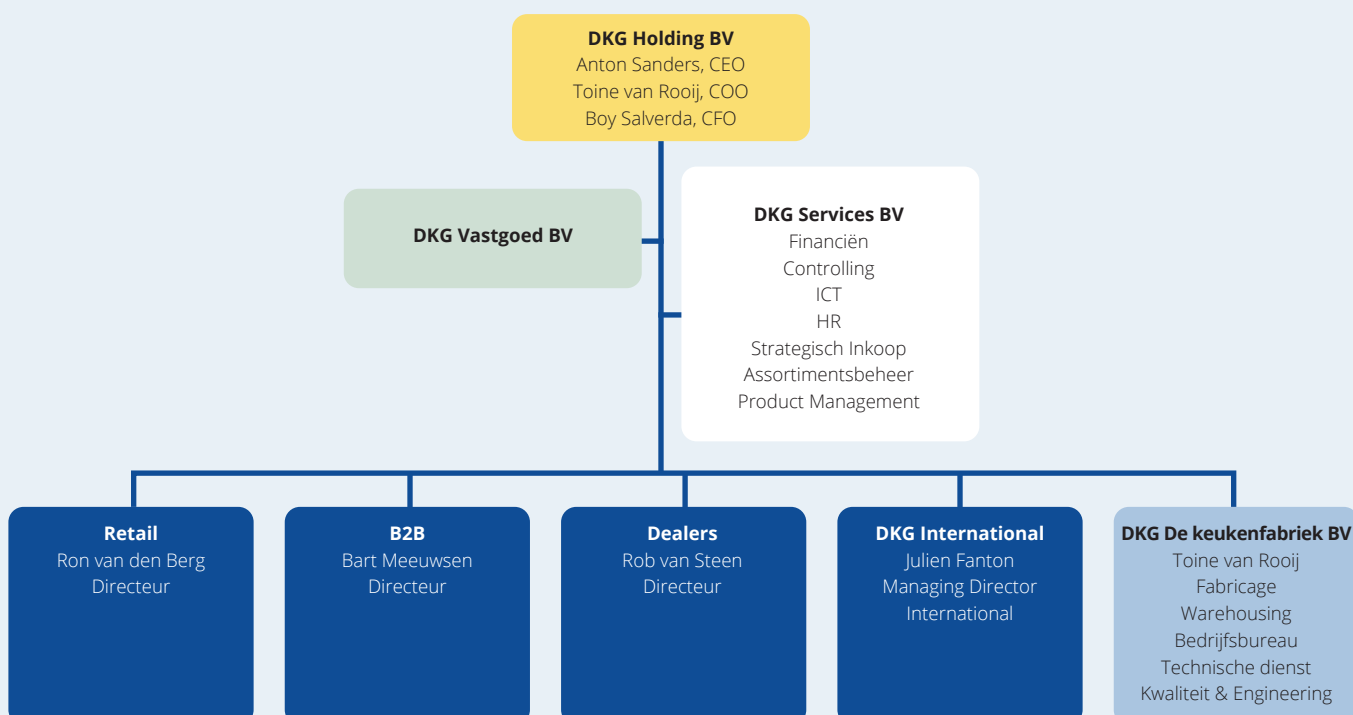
**DKG Holding BV**
Anton Sanders, CEO
Toine van Rooij, COO
Boy Salverda, CFO

**DKG Vastgoed BV**

**DKG Services BV**
Financiën
Controlling
ICT
HR
Strategisch Inkoop
Assortimentsbeheer
Product Management

**Retail**
Ron van den Berg
Directeur

**B2B**
Bart Meeuwsen
Directeur

**Dealers**
Rob van Steen
Directeur

**DKG International**
Julien Fanton
Managing Director
International

**DKG De keukenfabriek BV**
Toine van Rooij
Fabricage
Warehousing
Bedrijfsbureau
Technische dienst
Kwaliteit & Engineering